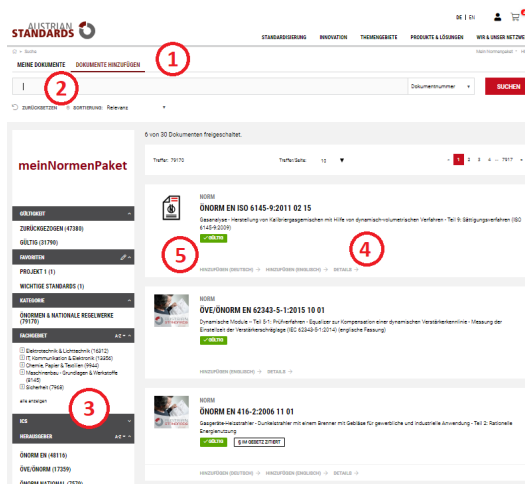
AUSTRIAN STANDARDS

DE | EN

STANDARDISIERUNG INNOVATION THEMENGEBIETE PRODUKTE & LÖSUNGEN WIR & UNSER NETZWERK

Suche

Mein Normenpaket

MEINE DOKUMENTE DOKUMENTE HINZUFÜGEN

1

2

Dokumentnummer

SUCHEN

ZURÜCKSETZEN SORTIERUNG: Relevanz

6 von 30 Dokumenten freigeschaltet.

meinNormenPaket

Treffer: 79170

Treffer/Seite: 10

1 2 3 4 ... 7917

GÜLTIGKEIT

ZURÜCKGEZOGEN (47380)

GÜLTIG (31790)

FAVORITEN

PROJEKT 1 (1)

WICHTIGE STANDARDS (1)

KATEGORIE

ÖNORMEN & NATIONALE REGELWERKE (79170)

FACHGEBIET

A-Z

Elektrotechnik & Lichttechnik (16312)

IT Kommunikation & Elektronik (13258)

Chemie Papier & Textilien (9944)

Maschinenbau - Grundlagen & Werkstoffe (9145)

Sicherheit (7968)

alle anzeigen

3

ICS

HERAUSGEBER

A-Z

ÖNORM EN (48116)

ÖVE/ÖNORM (17359)

NORM

ÖNORM EN ISO 6145-9:2011 02 15

Gasanalyse - Herstellung von Kalibriergasgemischen mit Hilfe von dynamisch-volumetrischen Verfahren - Teil 9: Sättigungsverfahren (ISO 6145-9:2009)

GÜLTIG

5

4

HINZUFÜGEN (DEUTSCH) HINZUFÜGEN (ENGLISCH) DETAILS

NORM

ÖVE/ÖNORM EN 62343-5-1:2015 10 01

Dynamische Module - Teil 5-1: Prüfverfahren - Equalizer zur Kompensation einer dynamischen Verstärkerkennlinie - Messung der Einstellzeit der Verstärkerschräglage (IEC 62343-5-1:2014) (englische Fassung)

GÜLTIG

HINZUFÜGEN (ENGLISCH) DETAILS

NORM

ÖNORM EN 416-2:2006 11 01

Gasgeräte-Heizstrahler - Dunkelstrahler mit einem Brenner mit Gebläse für gewerbliche und industrielle Anwendung - Teil 2: Rationelle Energienutzung

GÜLTIG IM GESETZ ZITIERT